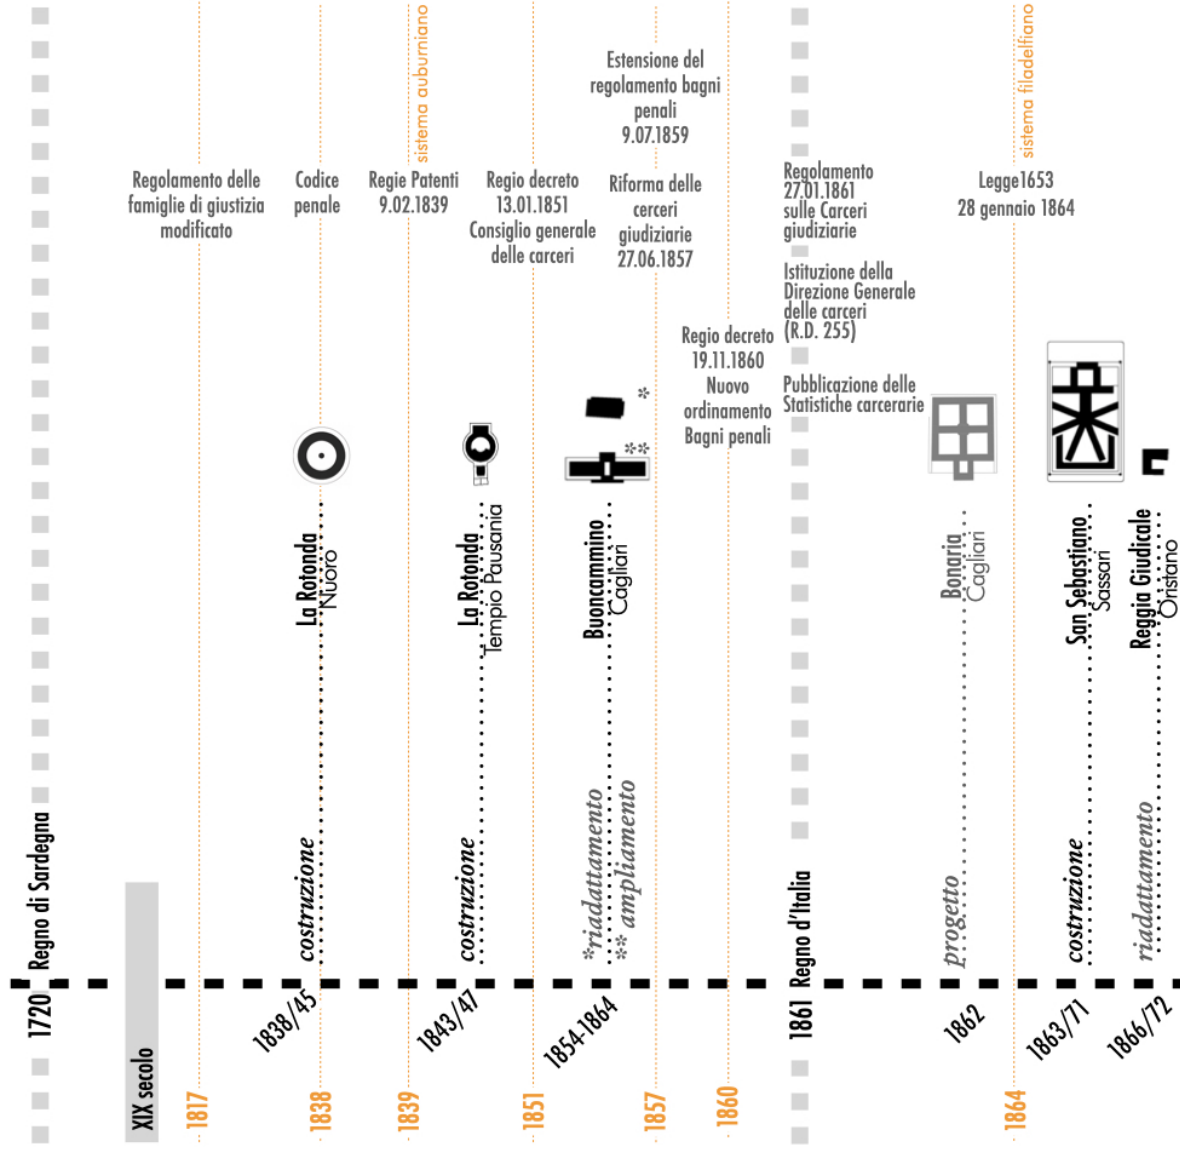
sistema auburniano

Estensione del regolamento bagni penali 9.07.1859

Regolamento delle famiglie di giustizia modificato

Codice penale

Regie Patenti 9.02.1839

Regio decreto 13.01.1851 Consiglio generale delle carceri

Riforma delle cerceri giudiziarie 27.06.1857

Regio decreto 19.11.1860 Nuovo ordinamento Bagni penali

Regolamento 27.01.1861 sulle Carceri giudiziarie

Istituzione della Direzione Generale delle carceri (R.D. 255)

Pubblicazione delle Statistiche carcerarie

sistema filadelfiano

Legge1653 28 gennaio 1864

*

**

La Rotonda Nuoro

La Rotonda Tempio Pausania

Buoncammino Cagliari

Bonaria Cagliari

San Sebastiano Sassari

Reggia Giudicale Oristano

costruzione

costruzione

*riadattamento ** ampliamento

progetto

costruzione

riadattamento

Regno di Sardegna

1720

XIX secolo

1838/45

1843/47

1854-1864

Regno d'Italia

1861

1862

1863/71

1866/72

1817

1838

1839

1851

1857

1860

1864